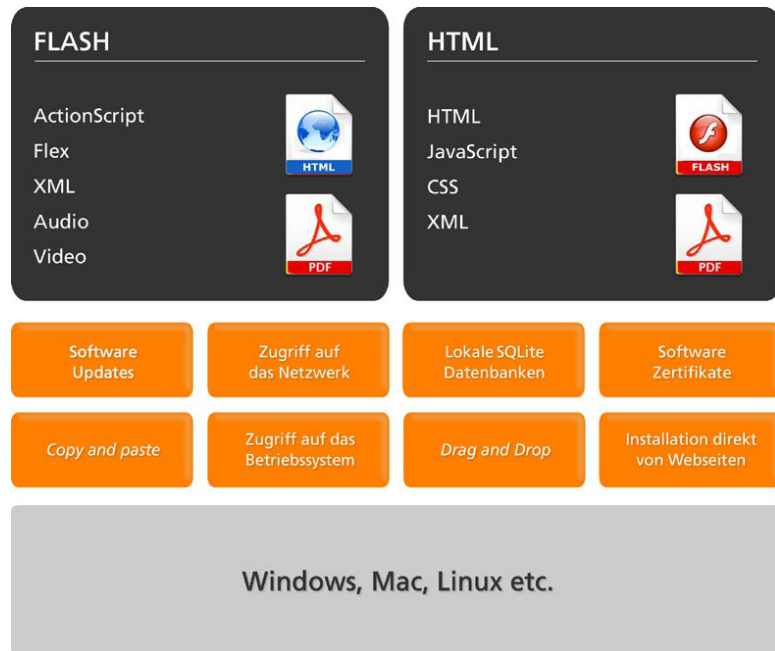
FLASH

ActionScript
Flex
XML
Audio
Video

HTML

PDF

HTML

HTML
JavaScript
CSS
XML

FLASH

PDF

Software Updates

Zugriff auf das Netzwerk

Lokale SQLite Datenbanken

Software Zertifikate

Copy and paste

Zugriff auf das Betriebssystem

Drag and Drop

Installation direkt von Webseiten

Windows, Mac, Linux etc.